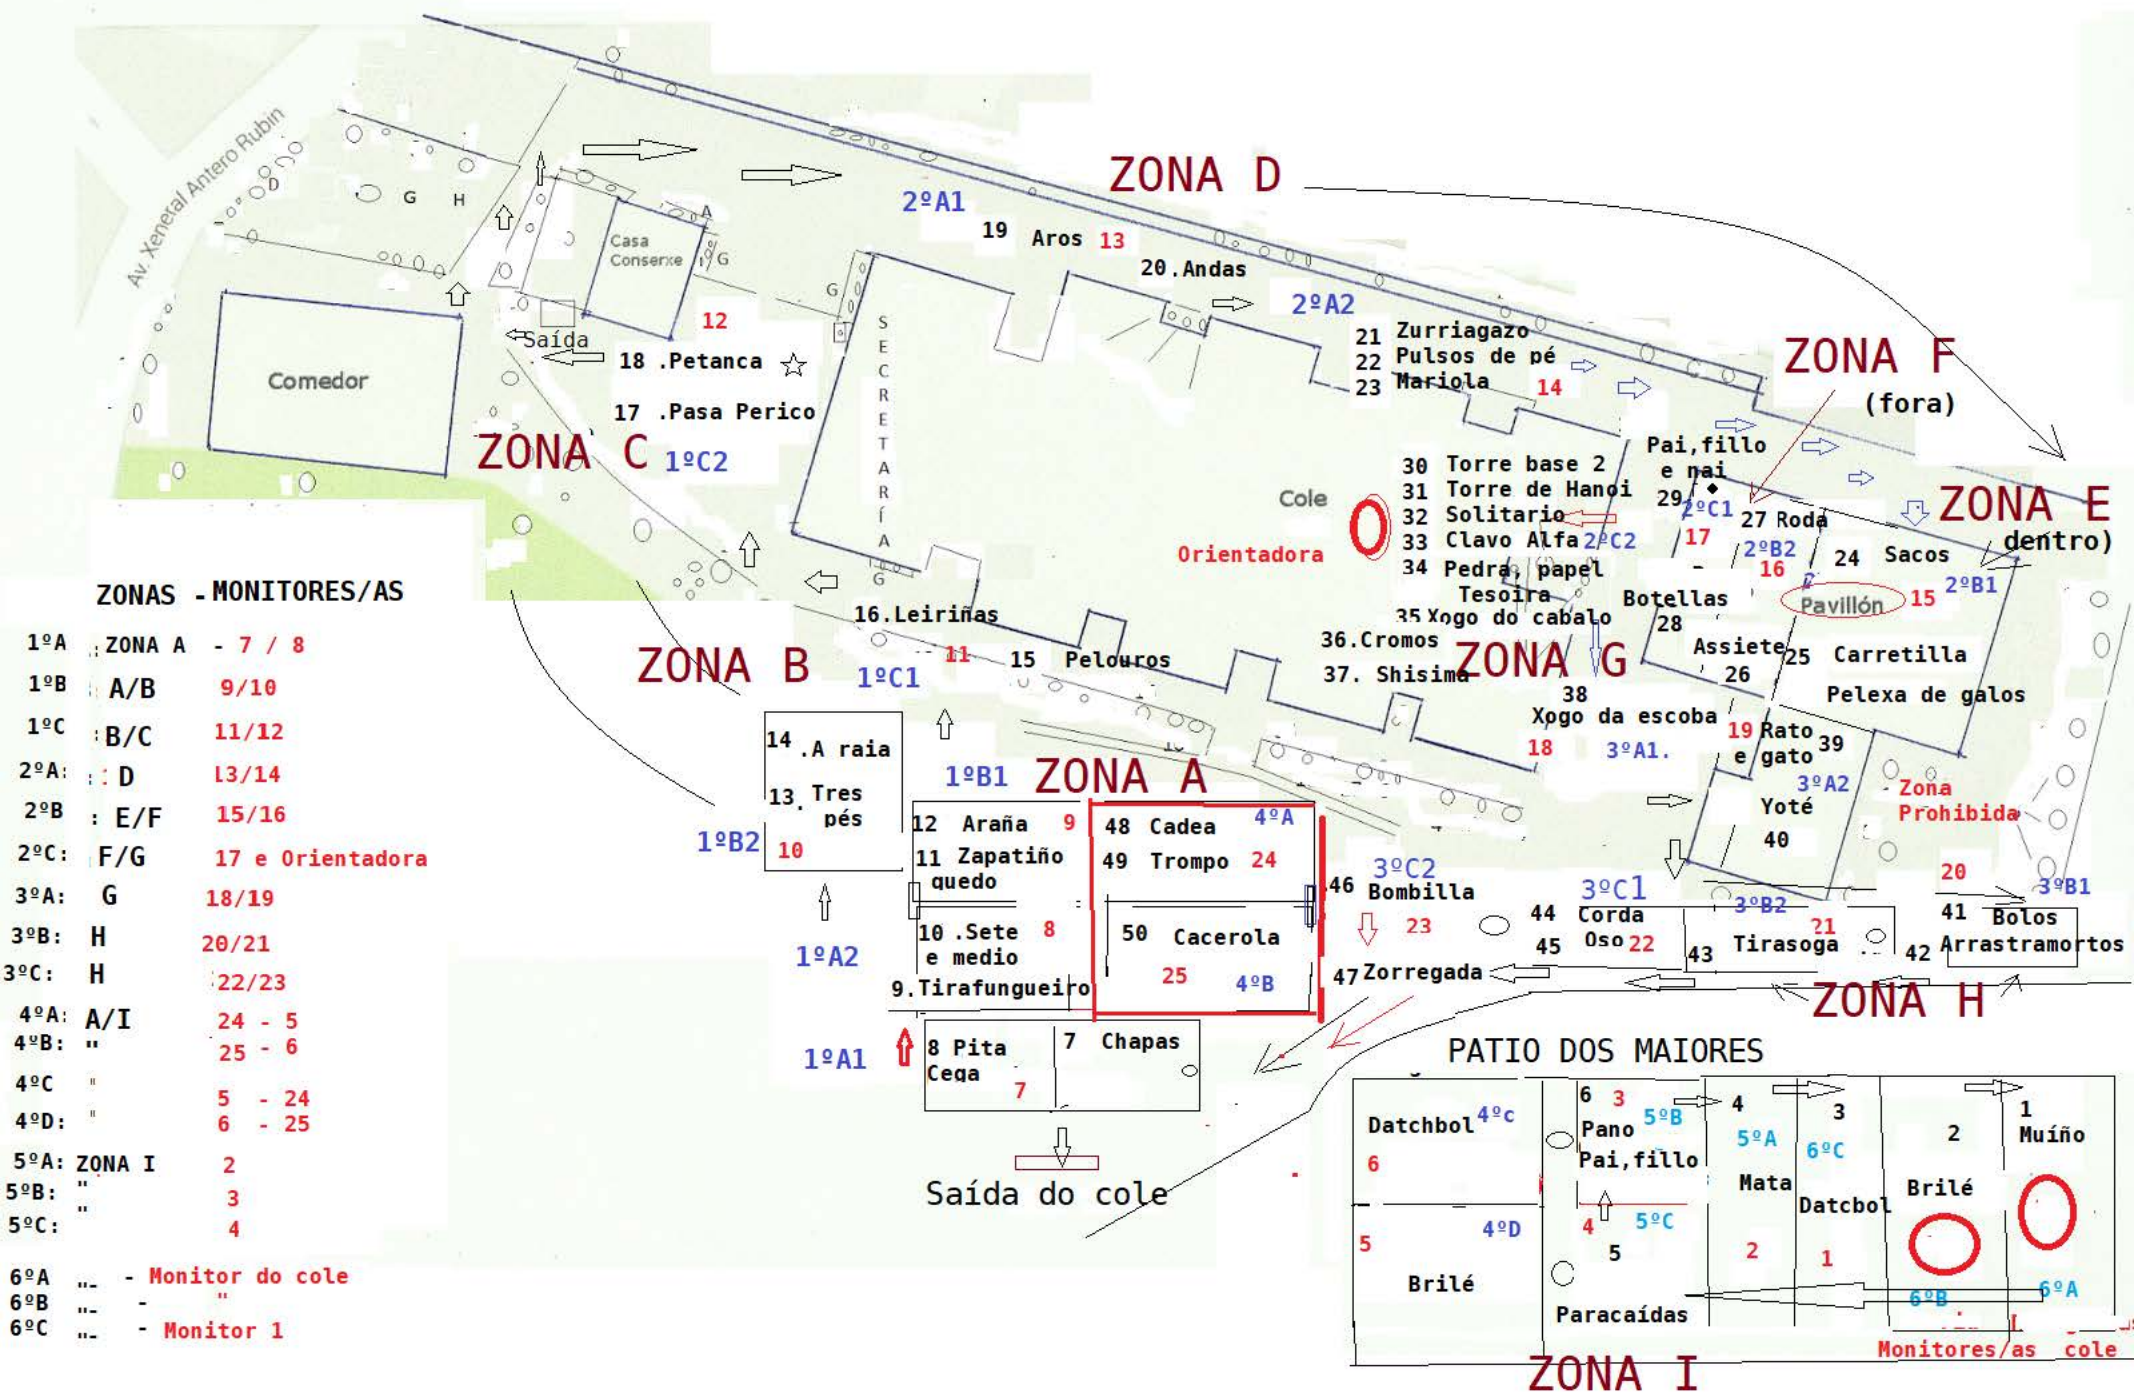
Av. Xeneral Antero Rubín
D
G H
A
Casa Conserxe
G
G
Comedor
Saída
12
18 .Petanca ☆
17 .Pasa Perico
ZONA C 1ºC2
S E C R E T A R Í A
G
ZONA D
2ºA1
19 Aros 13
20.Andas
2ºA2
21 Zurriagazo
22 Pulsos de pé
23 Mariola 14
ZONA F
(fora)
Cole
Orientadora
30 Torre base 2
31 Torre de Hanoi
32 Solitario
33 Clavo Alfa 2ºC2
34 Pedra, papel Tesoira
35 Xogo do cabalo
Pai,fillo e nai
29 2ºC1
17
27 Roda
2ºB2
16
24 Sacos
ZONA E
dentro)
2ºB1
Botellas
28
Pavillón 15
16.Leiriñas
ZONA B
11
15 Pelouros
1ºC1
36.Cromos
37. Shisima
ZONA G
38
Xogo da escoba
18 3ºA1.
Assiete 25 Carretilla
26
Pelexa de galos
19 Rato e gato 39
3ºA2
Yoté
40
Zona Prohibida
ZONAS - MONITORES/AS
1ºA ZONA A - 7 / 8
1ºB A/B 9/10
1ºC B/C 11/12
2ºA: D 13/14
2ºB : E/F 15/16
2ºC: F/G 17 e Orientadora
3ºA: G 18/19
3ºB: H 20/21
3ºC: H 22/23
4ºA: A/I 24 - 5
4ºB: " 25 - 6
4ºC " 5 - 24
4ºD: " 6 - 25
5ºA: ZONA I 2
5ºB: " 3
5ºC: " 4
6ºA - Monitor do cole
6ºB - "
6ºC - Monitor 1
14 .A raia
13. Tres pés
1ºB2 10
1ºB1
ZONA A
12 Araña 9
11 Zapatiño quedo
10 .Sete e medio 8
9.Tirafungueiro
48 Cadea 4ºA
49 Trompo 24
50 Cacerola
25 4ºB
3ºC2
46 Bombilla
23
47 Zorregada
3ºC1
44 Corda
45 Oso 22
3ºB2
21
43 Tirasoga
20
3ºB1
41 Bolos
42 Arrastramortos
ZONA H
1ºA2
1ºA1
8 Pita Cega
7
7 Chapas
Saída do cole
PATIO DOS MAIORES
Datchbol 4ºc
6
5
4ºD
Brilé
6 3
Pano 5ºB
Pai,fillo
4 5ºC
5
Paracaídas
4
5ºA
Mata
2
3
6ºC
Datcbol
1
2
Brilé
6ºB
1
Muíño
6ºA
Monitores/as cole
ZONA I